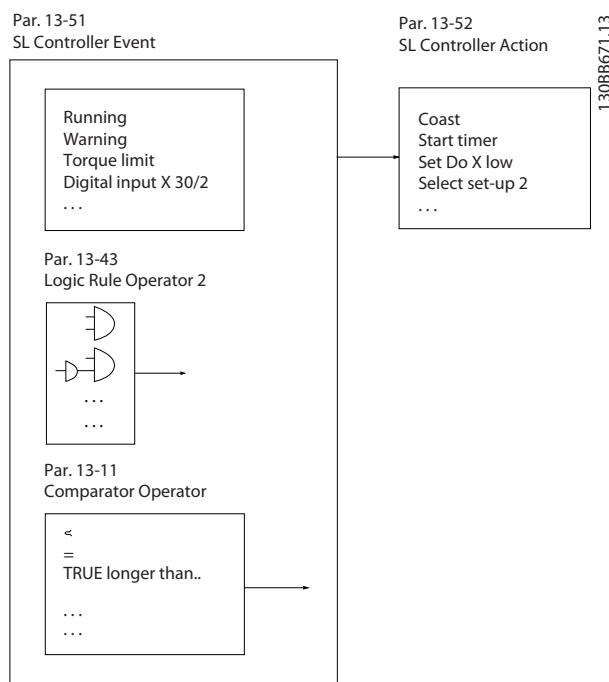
Par. 13-51
SL Controller Event

Running
Warning
Torque limit
Digital input X 30/2
. . .

Par. 13-52
SL Controller Action

Coast
Start timer
Set Do X low
Select set-up 2
. . .

130BB671.13

Par. 13-43
Logic Rule Operator 2

. . .
. . .

Par. 13-11
Comparator Operator

<
=
TRUE longer than..

. . .
. . .